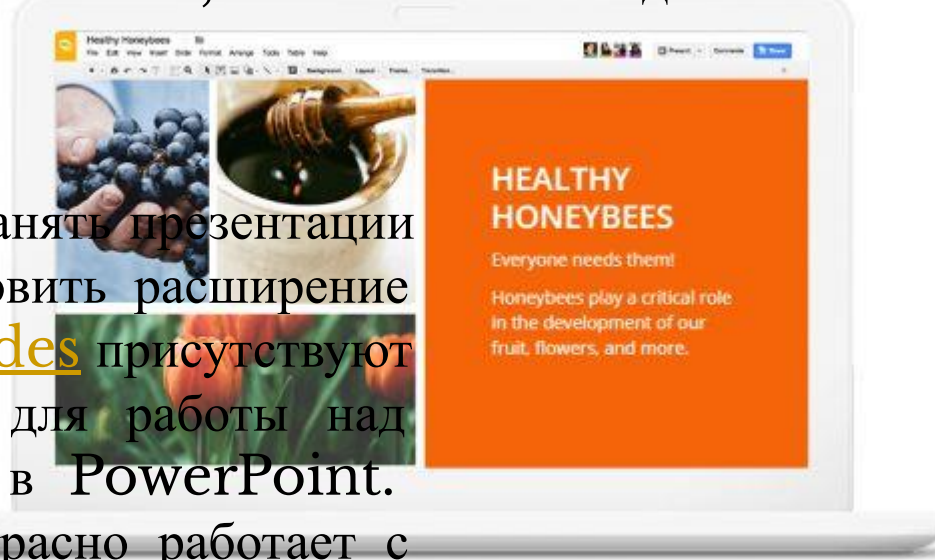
Healthy Honeybees
File Edit View Insert Slide Format Arrange Tools Table Help
Present Comments Share

HEALTHY HONEYBEES
Everyone needs them!
Honeybees play a critical role in the development of our fruit, flowers, and more.

анять презентации
овить расширение
des присутствуют
для работы над
в PowerPoint.
расно работает с